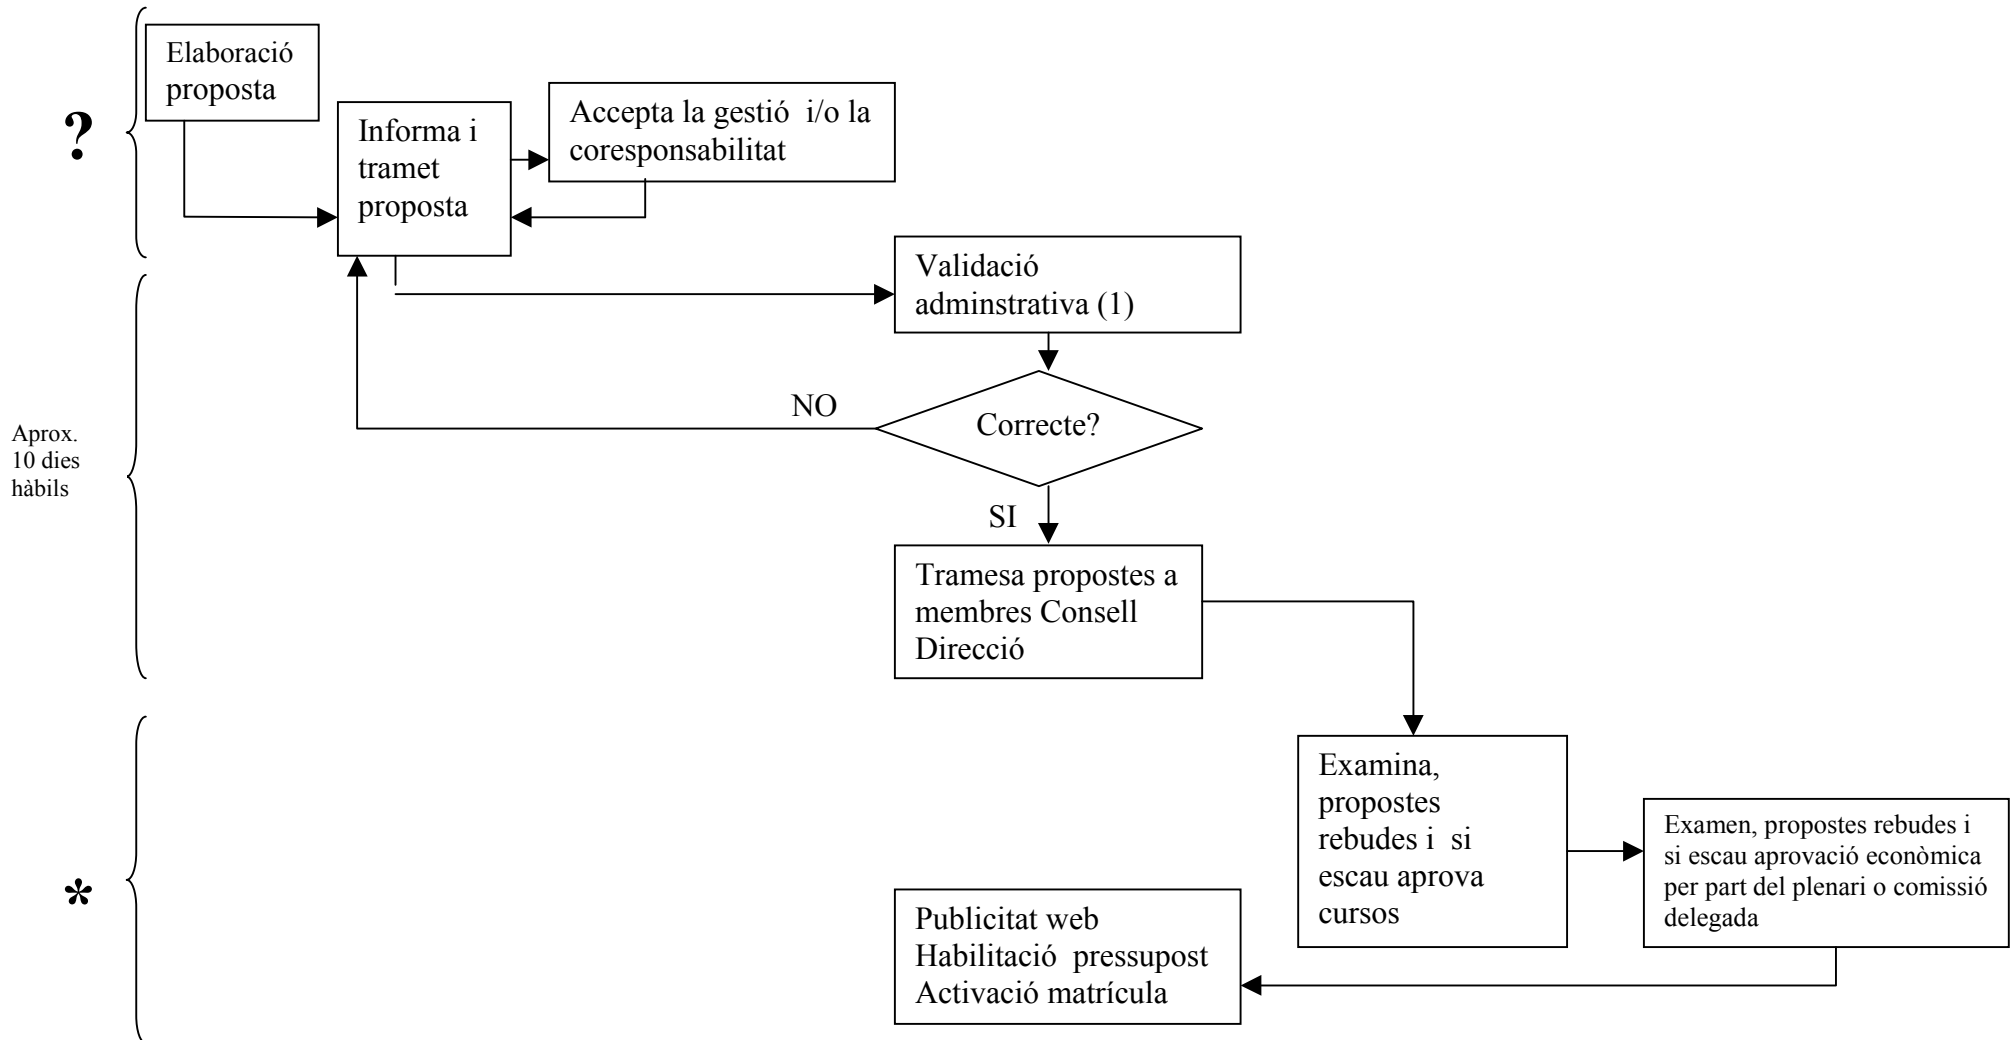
?

Elaboració proposta

Informa i tramet proposta

Accepta la gestió i/o la coresponsabilitat

Aprox. 10 dies hàbils

Validació adminstrativa (1)

NO

Correcte?

SI

Tramesa propostes a membres Consell Direcció

*

Examina, propostes rebudes i si escau aprova cursos

Examen, propostes rebudes i si escau aprovació econòmica per part del plenari o comissió delegada

Publicitat web
Habilitació pressupost
Activació matrícula